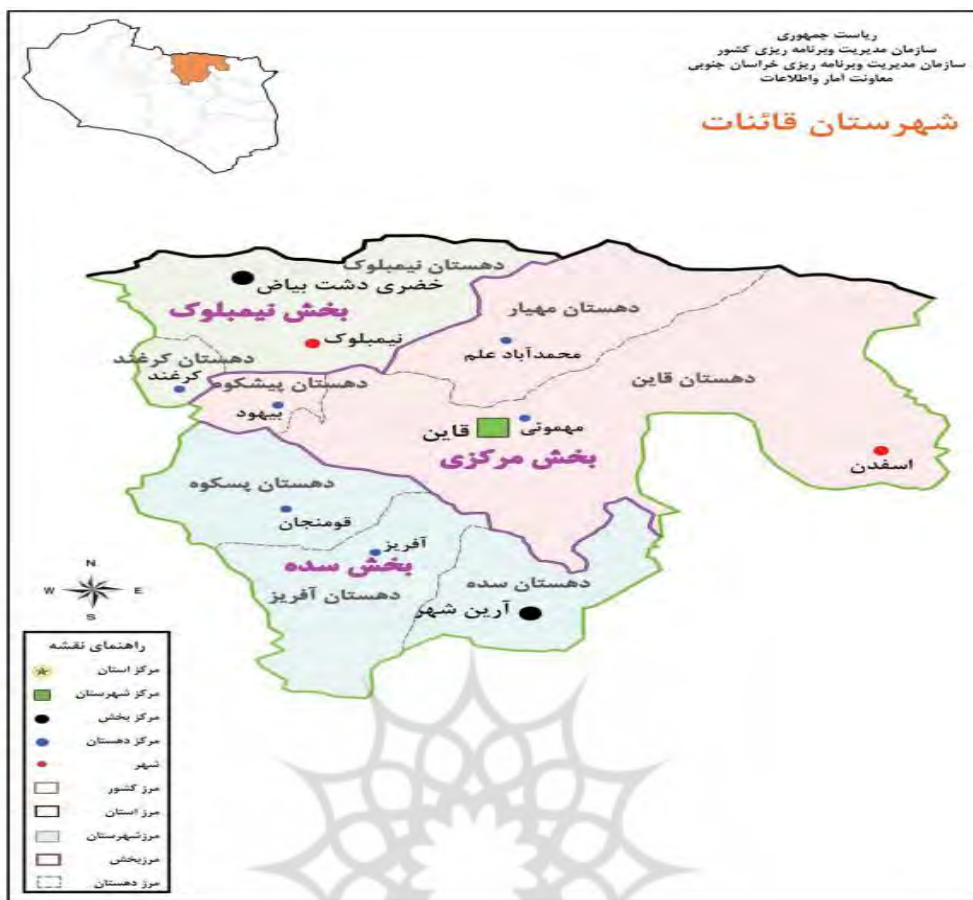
ریاست جمهوری
سازمان مدیریت وبرنامه ریزی کشور
سازمان مدیریت وبرنامه ریزی خراسان جنوبی
معاونت امار واطلاعات

شهرستان قائنات

دهستان نیمبلوک
خضری دشت بیاض
بخش نیمبلوک
نیمبلوک
دهستان مهیار
محمدآباد علم
دهستان کرغند
کرغند
دهستان پیشکوه
بیهود
دهستان قاین
مهموتی
قاین
بخش مرکزی
اسفدن
دهستان پسکوه
قومنجان
آفریز
بخش سده
دهستان سده
دهستان آفریز
آرین شهر

N
W
E
S

راهنمای نقشه
مرکز استان
مرکز شهرستان
مرکز بخش
مرکز دهستان
شهر
مرز کشور
مرز استان
مرزشهرستان
مرزبخش
مرز دهستان